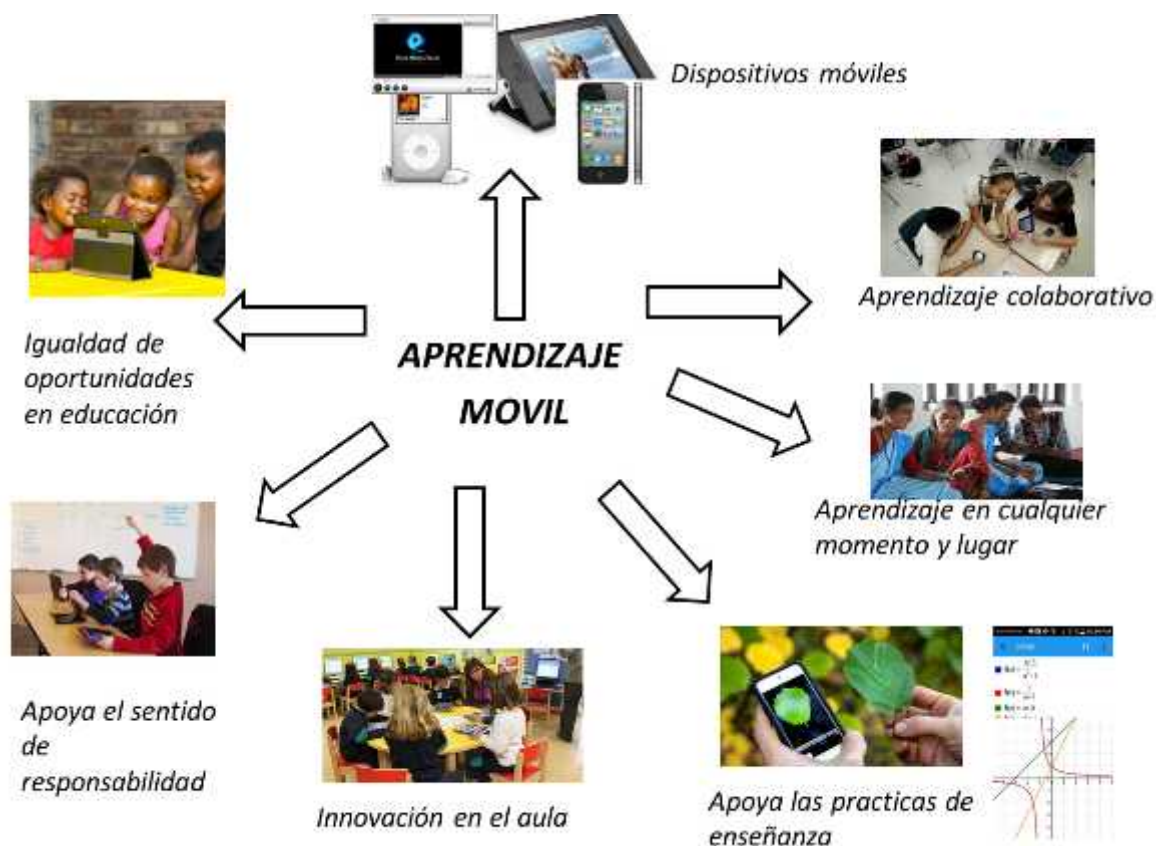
Dispositivos móviles

Aprendizaje colaborativo

Igualdad de oportunidades en educación

APRENDIZAJE MOVIL

Aprendizaje en cualquier momento y lugar

Apoya el sentido de responsabilidad

Innovación en el aula

Apoya las practicas de enseñanza